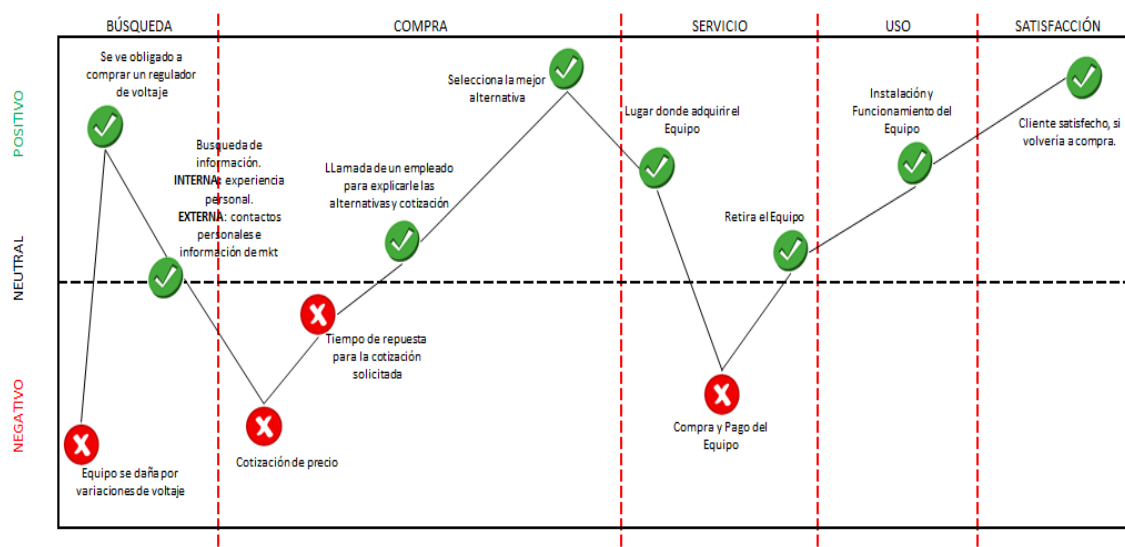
BÚSQUEDA

COMPRA

SERVICIO

USO

SATISFACCIÓN

POSITIVO

NEUTRAL

NEGATIVO

Se ve obligado a comprar un regulador de voltaje

Busqueda de información.
INTERNA: experiencia personal.
EXTERNA: contactos personales e información de mkt

LLamada de un empleado para explicarle las alternativas y cotización

Selecciona la mejor alternativa

Lugar donde adquirir el Equipo

Instalación y Funcionamiento del Equipo

Cliente satisfecho, si volvería a compra.

Retira el Equipo

Tiempo de repuesta para la cotización solicitada

Equipo se daña por variaciones de voltaje

Cotización de precio

Compra y Pago del Equipo